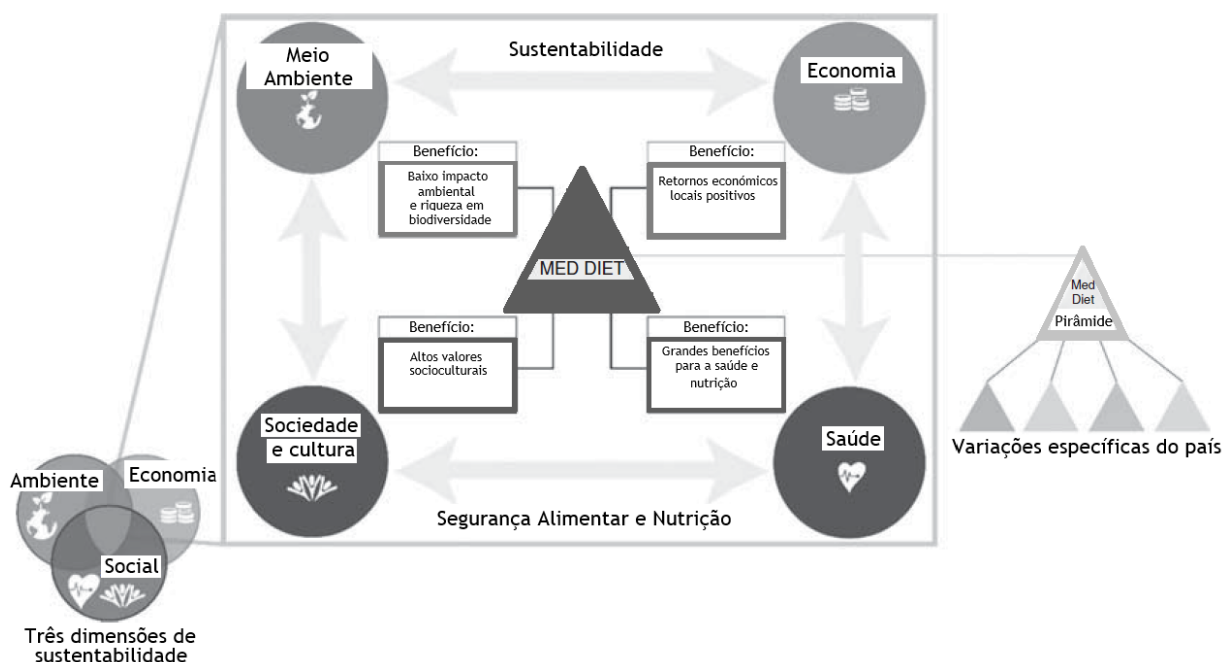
Meio Ambiente

Sustentabilidade

Economia

Benefício:
Baixo impacto ambiental e riqueza em biodiversidade

Benefício:
Retornos económicos locais positivos

MED DIET

Benefício:
Altos valores socioculturais

Benefício:
Grandes benefícios para a saúde e nutrição

Sociedade e cultura

Saúde

Segurança Alimentar e Nutrição

Med Diet
Pirâmide

Variações específicas do país

Ambiente
Economia
Social

Três dimensões de sustentabilidade